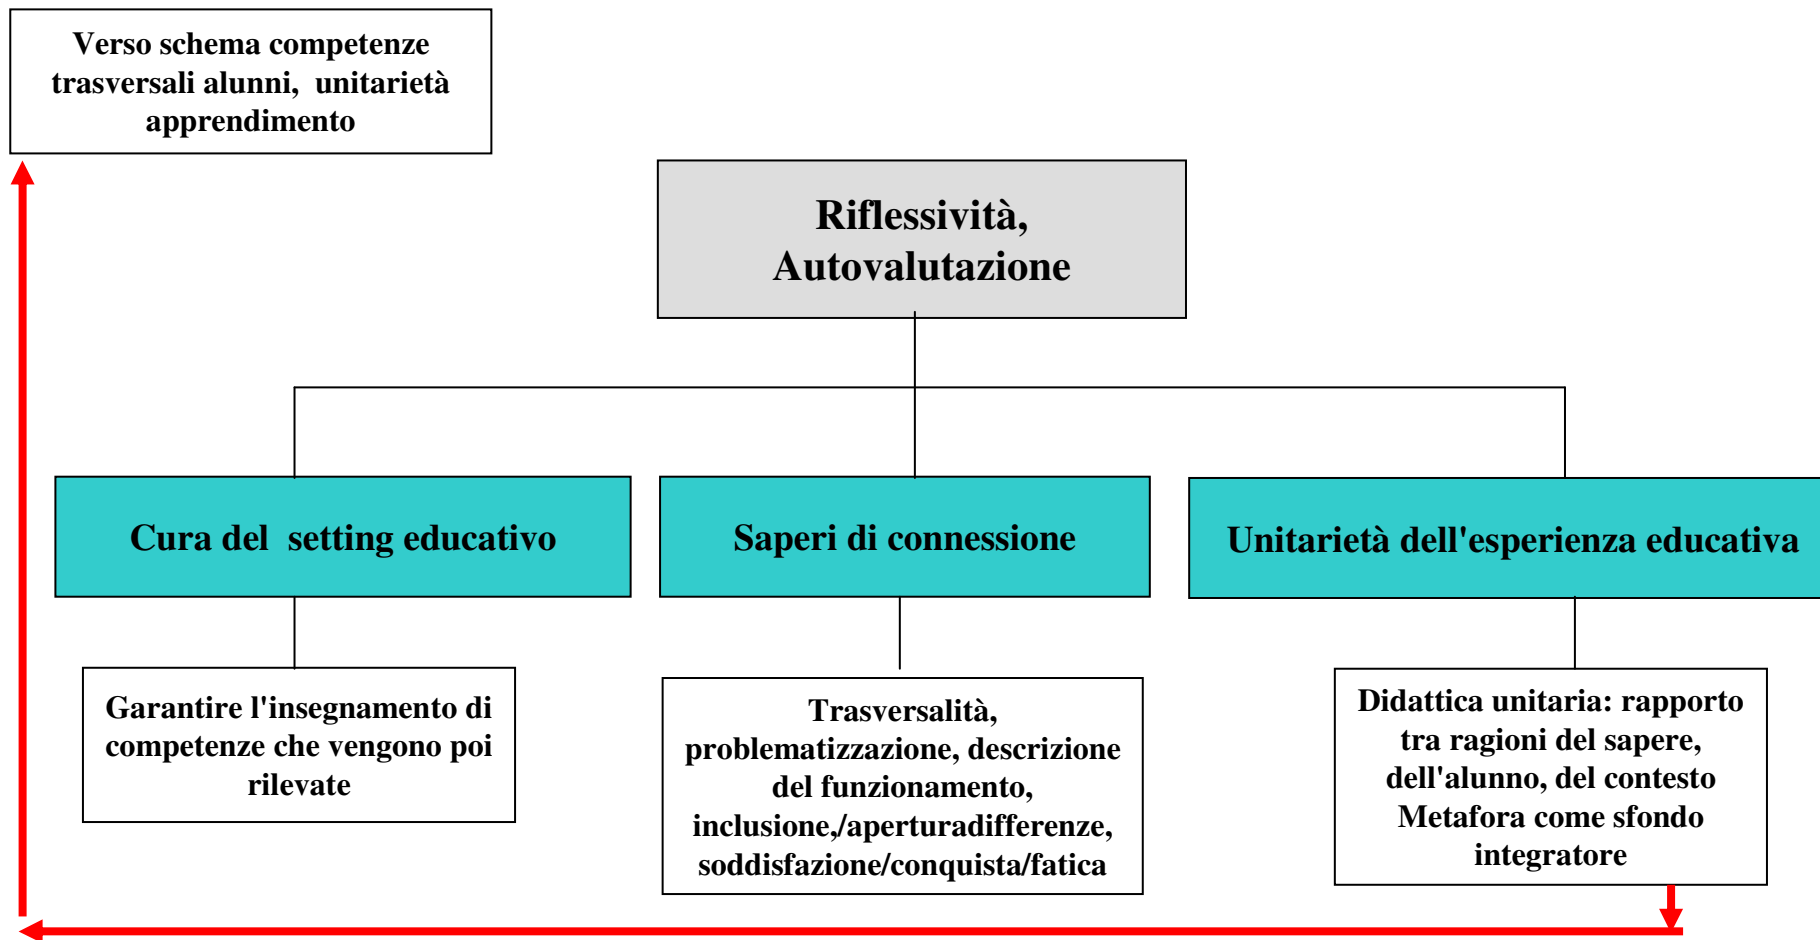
Verso schema competenze trasversali alunni, unitarietà apprendimento

Riflessività, Autovalutazione

Cura del setting educativo

Saperi di connessione

Unitarietà dell'esperienza educativa

Garantire l'insegnamento di competenze che vengono poi rilevate

Trasversalità, problematizzazione, descrizione del funzionamento, inclusione,/aperturadifferenze, soddisfazione/conquista/fatica

Didattica unitaria: rapporto tra ragioni del sapere, dell'alunno, del contesto Metafora come sfondo integratore